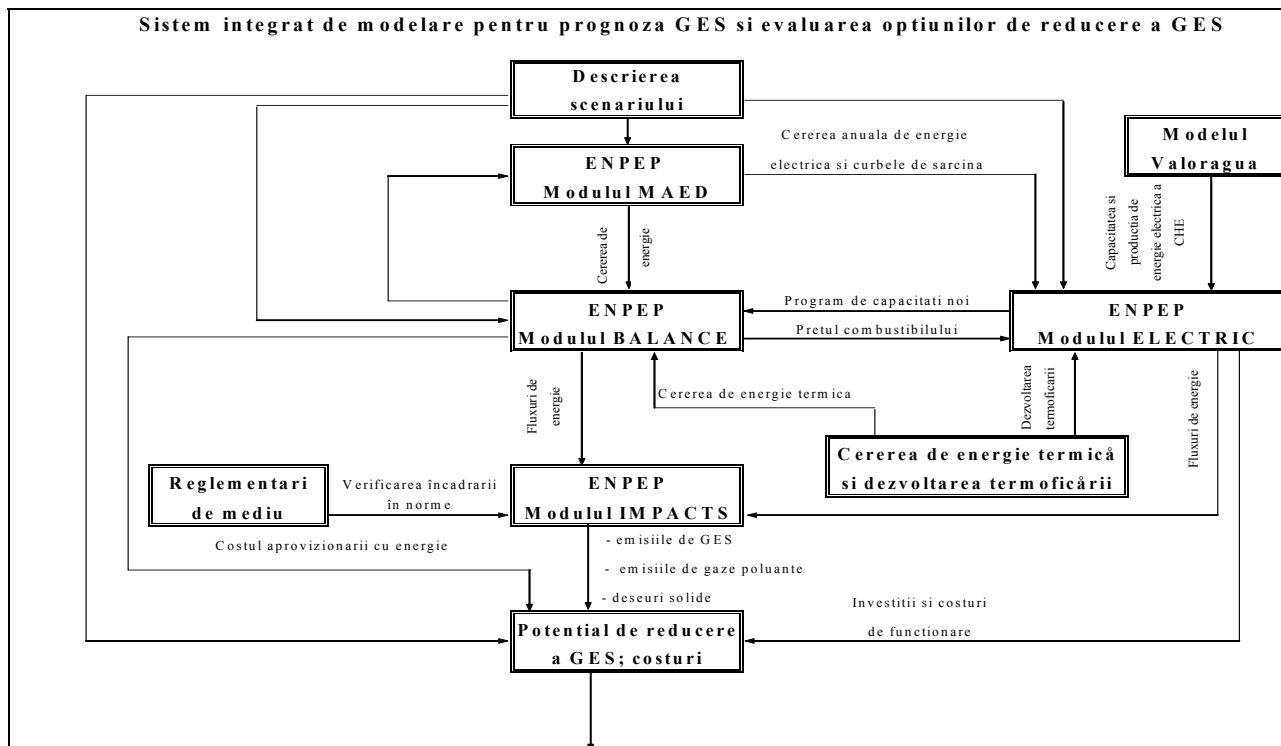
Sistem integrat de modelare pentru prognoza GES si evaluarea optiunilor de reducere a GES

Descrierea scenariului

Cererea anuala de energie electrica si curbele de sarcina

Modelul Valoragua

ENPEP Modulul MAED

Cererea de energie

Capacitatea si productia de energie electrica a CHE

ENPEP Modulul BALANCE

Program de capacitati noi

Pretul combustibilului

ENPEP Modulul ELECTRIC

Fluxuri de energie

Cererea de energie termica

Dezvoltarea termoficarii

Fluxuri de energie

Cererea de energie termicǎ si dezvoltarea termoficǎrii

Reglementari de mediu

Verificarea încadrarii în norme

ENPEP Modulul IMPACTS

Costul aprovizionarii cu energie

- emisiile de GES
- emisiile de gaze poluante
- deseuri solide

Investitii si costuri de functionare

Potential de reducere a GES; costuri